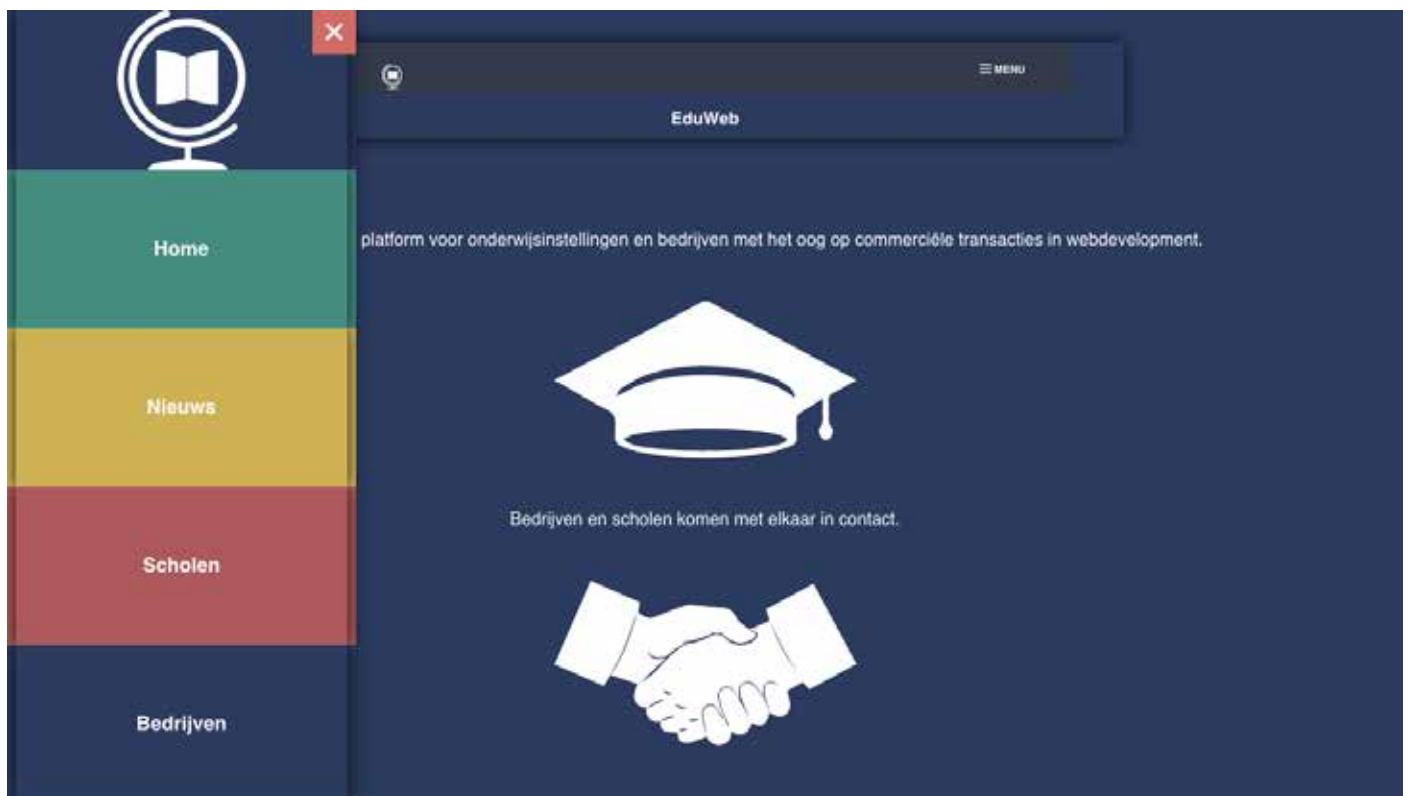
×

Home

Nieuws

Scholen

Bedrijven

≡ MENU

EduWeb

platform voor onderwijsinstellingen en bedrijven met het oog op commerciële transacties in webdevelopment.

Bedrijven en scholen komen met elkaar in contact.